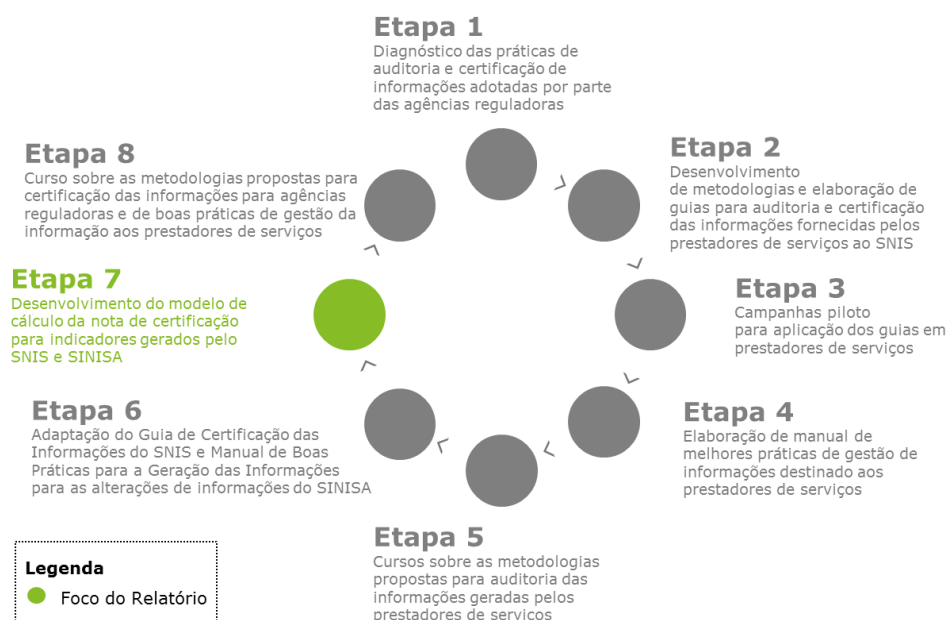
Etapa 1
Diagnóstico das práticas de auditoria e certificação de informações adotadas por parte das agências reguladoras

Etapa 8
Curso sobre as metodologias propostas para certificação das informações para agências reguladoras e de boas práticas de gestão da informação aos prestadores de serviços

Etapa 2
Desenvolvimento de metodologias e elaboração de guias para auditoria e certificação das informações fornecidas pelos prestadores de serviços ao SNIS

Etapa 7
Desenvolvimento do modelo de cálculo da nota de certificação para indicadores gerados pelo SNIS e SINISA

Etapa 3
Campanhas piloto para aplicação dos guias em prestadores de serviços

Etapa 6
Adaptação do Guia de Certificação das Informações do SNIS e Manual de Boas Práticas para a Geração das Informações para as alterações de informações do SINISA

Etapa 4
Elaboração de manual de melhores práticas de gestão de informações destinado aos prestadores de serviços

Etapa 5
Cursos sobre as metodologias propostas para auditoria das informações geradas pelos prestadores de serviços

Legenda
Foco do Relatório